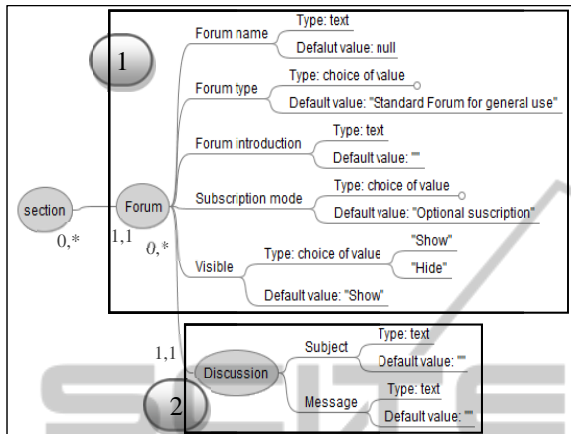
1

Forum name
Type: text
Defalut value: null

Forum type
Type: choice of value
Default value: "Standard Forum for general use"

Forum introduction
Type: text
Default value: ""

section
Forum
Subscription mode
Type: choice of value
Default value: "Optional suscription"

0,*
1,1
0,*

Visible
Type: choice of value
"Show"
"Hide"
Default value: "Show"

1,1
Discussion
Subject
Type: text
Default value: ""

Message
Type: text
Default value: ""

2